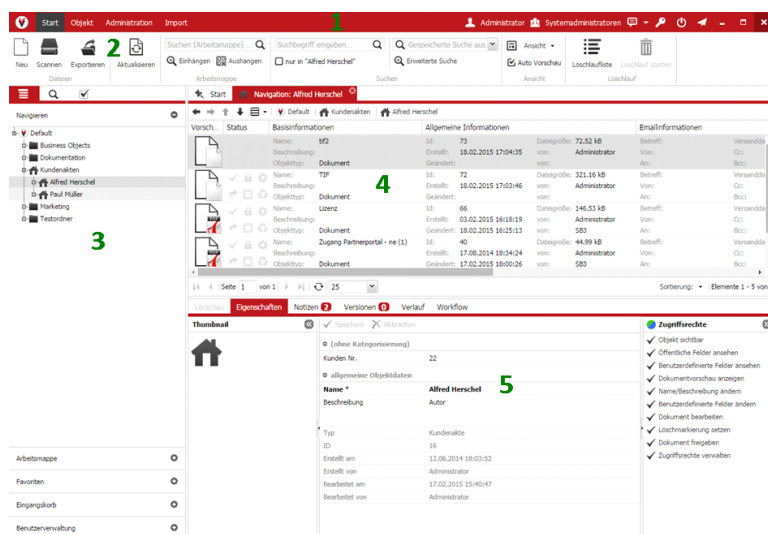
Start Objekt Administration Import 1 Administrator Systemadministratoren

Neu Scannen Exportieren 2 Aktualisieren Dateien
Suchen (Arbeitsmappe) Einhängen Aushängen Arbeitsmappe
Suchbegriff eingeben... nur in "Alfred Herschel"
Gespeicherte Suche aus Erweiterte Suche Suchen
Ansicht Auto Vorschau Ansicht
Löschlaufliste Löschlauf starten Löschlauf

Navigieren
Default
Business Objects
Dokumentation
Kundenakten
Alfred Herschel
Paul Müller
Marketing
Testordner

3

Arbeitsmappe
Favoriten
Eingangskorb
Benutzerverwaltung

Start Navigation: Alfred Herschel

Default Kundenakten Alfred Herschel

| Vorsch... | Status | Basisinformationen | | Allgemeine Informationen | | | | Emailinformationen | |
|---|---|---|---|---|---|---|---|---|---|
| | | Name: | tif2 | Id: | 73 | Dateigröße: | 72.52 kB | Betreff: | Versandda |
| | | Beschreibung: | | Erstellt: | 18.02.2015 17:04:35 | von: | Administrator | Von: | Cc: |
| | | Objekttyp: | Dokument | Geändert: | | von: | | An: | Bcc: |
| | | Name: | TIF | Id: | 72 | Dateigröße: | 321.16 kB | Betreff: | Versandda |
| | | Beschreibung: | | Erstellt: | 18.02.2015 17:03:46 | von: | Administrator | Von: | Cc: |
| | | Objekttyp: | Dokument | Geändert: | | von: | | An: | Bcc: |
| | | Name: | Lizenz | Id: | 66 | Dateigröße: | 146.53 kB | Betreff: | Versandda |
| | | Beschreibung: | | Erstellt: | 03.02.2015 16:18:19 | von: | Administrator | Von: | Cc: |
| | | Objekttyp: | Dokument | Geändert: | 18.02.2015 16:25:13 | von: | SB3 | An: | Bcc: |
| | | Name: | Zugang Partnerportal - ne (1) | Id: | 40 | Dateigröße: | 44.99 kB | Betreff: | Versandda |
| | | Beschreibung: | | Erstellt: | 17.08.2014 18:34:24 | von: | Administrator | Von: | Cc: |
| | | Objekttyp: | Dokument | Geändert: | 17.02.2015 18:00:26 | von: | SB3 | An: | Bcc: |

4

Seite 1 von 1 25 Sortierung: Elemente 1 - 5 von

Vorschau Eigenschaften Notizen 2 Versionen 0 Verlauf Workflow

Thumbnail

Speichern Abbrechen
(ohne Kategorisierung)
Kunden Nr. 22
allgemeine Objektdaten
Name * Alfred Herschel
Beschreibung Autor
5
Typ Kundenakte
ID 16
Erstellt am 12.06.2014 18:03:52
Erstellt von Administrator
Bearbeitet am 17.02.2015 15:40:47
Bearbeitet von Administrator

Zugriffsrechte
Objekt sichtbar
Öffentliche Felder ansehen
Benutzerdefinierte Felder ansehen
Dokumentvorschau anzeigen
Name/Beschreibung ändern
Benutzerdefinierte Felder ändern
Dokument bearbeiten
Löschmarkierung setzen
Dokument freigeben
Zugriffsrechte verwalten